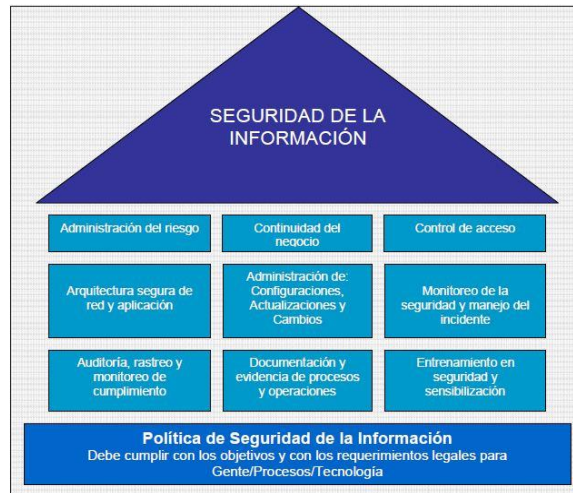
SEGURIDAD DE LA INFORMACIÓN

Administración del riesgo

Continuidad del negocio

Control de acceso

Arquitectura segura de red y aplicación

Administración de: Configuraciones, Actualizaciones y Cambios

Monitoreo de la seguridad y manejo del incidente

Auditoria, rastreo y monitoreo de cumplimiento

Documentación y evidencia de procesos y operaciones

Entrenamiento en seguridad y sensibilización

Política de Seguridad de la Información
Debe cumplir con los objetivos y con los requerimientos legales para Gente/Procesos/Tecnología